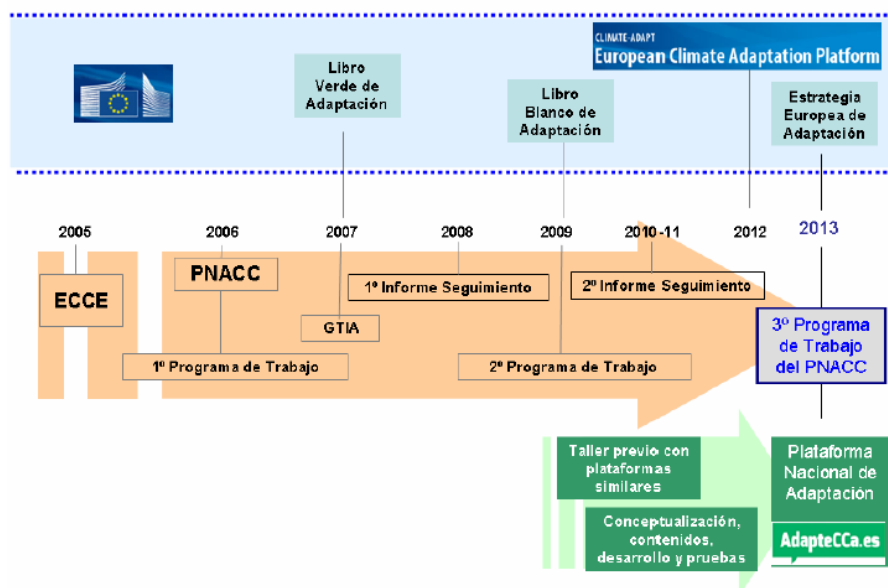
CLIMATE-ADAPT
European Climate Adaptation Platform

Libro Verde de Adaptación

Libro Blanco de Adaptación

Estrategia Europea de Adaptación

2005
2006
2007
2008
2009
2010-11
2012
2013

ECCE

PNACC

1º Informe Seguimiento

2º Informe Seguimiento

GTIA

1º Programa de Trabajo

2º Programa de Trabajo

3º Programa de Trabajo del PNACC

Taller previo con plataformas similares

Conceptualización, contenidos, desarrollo y pruebas

Plataforma Nacional de Adaptación

AdapteCCa.es